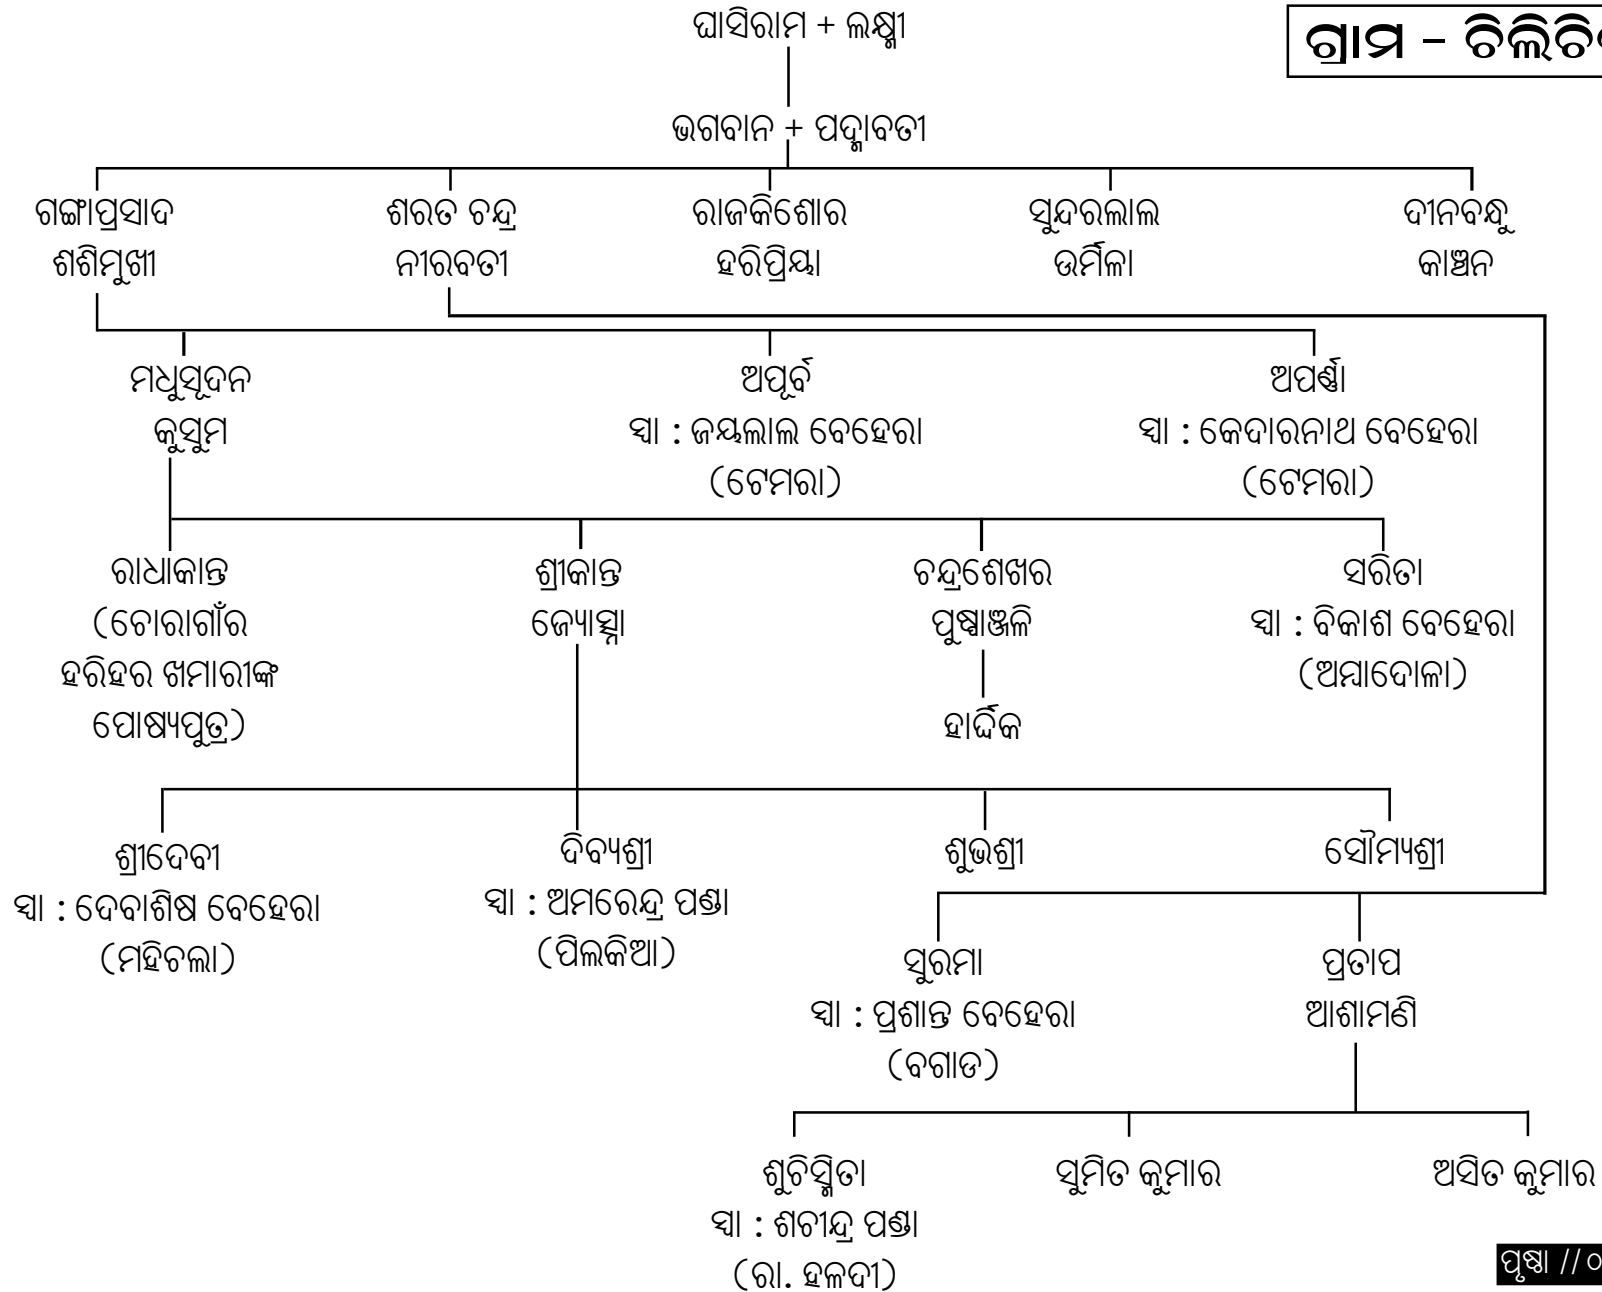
ଘାସିରାମ + ଲକ୍ଷ୍ମୀ

ଗ୍ରାମ – ଚିଲିଚି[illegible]

ଭଗବାନ + ପଦ୍ମାବତୀ

ଗଙ୍ଗାପ୍ରସାଦ
ଶଶିମୁଖୀ

ଶରତ ଚନ୍ଦ୍ର
ନୀରବତୀ

ରାଜକିଶୋର
ହରିପ୍ରିୟା

ସୁନ୍ଦରଲାଲ
ଉର୍ମିଳା

ଦୀନବନ୍ଧୁ
କାଞ୍ଚନ

ମଧୁସୂଦନ
କୁସୁମ

ଅପୂର୍ବ
ସ୍ୱା : ଜୟଲାଲ ବେହେରା
(ଟେମରା)

ଅପର୍ଣ୍ଣା
ସ୍ୱା : କେଦାରନାଥ ବେହେରା
(ଟେମରା)

ରାଧାକାନ୍ତ
(ଚୋରାଗାଁର ହରିହର ଖମାରୀଙ୍କ ପୋଷ୍ୟପୁତ୍ର)

ଶ୍ରୀକାନ୍ତ
ଜ୍ୟୋସ୍ନା

ଚନ୍ଦ୍ରଶେଖର
ପୁଷ୍ପାଞ୍ଜଳି

ହାର୍ଦ୍ଦିକ

ସରିତା
ସ୍ୱା : ବିକାଶ ବେହେରା
(ଅମ୍ବାଦୋଳା)

ଶ୍ରୀଦେବୀ
ସ୍ୱା : ଦେବାଶିଷ ବେହେରା
(ମହିଚଲା)

ଦିବ୍ୟଶ୍ରୀ
ସ୍ୱା : ଅମରେନ୍ଦ୍ର ପଣ୍ଡା
(ପିଲକିଆ)

ଶୁଭଶ୍ରୀ

ସୌମ୍ୟଶ୍ରୀ

ସୁରମା
ସ୍ୱା : ପ୍ରଶାନ୍ତ ବେହେରା
(ବଗାଡ)

ପ୍ରତାପ
ଆଶାମଣି

ଶୁଚିସ୍ମିତା
ସ୍ୱା : ଶଚୀନ୍ଦ୍ର ପଣ୍ଡା
(ରା. ହଳଦୀ)

ସୁମିତ କୁମାର

ଅସିତ କୁମାର

ପୃଷ୍ଠା //୦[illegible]